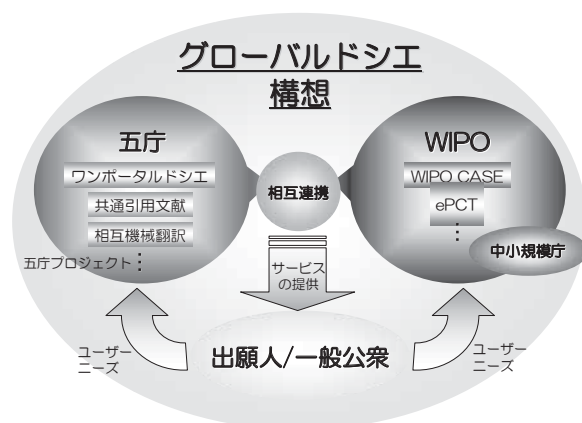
グローバルドシエ
構想

五庁

ワンポータルドシエ

共通引用文献

相互機械翻訳

五庁プロジェクト ⋮

相互連携

WIPO

WIPO CASE

ePCT

⋮

中小規模庁

サービスの提供

ユーザーニーズ

出願人/一般公衆

ユーザーニーズ